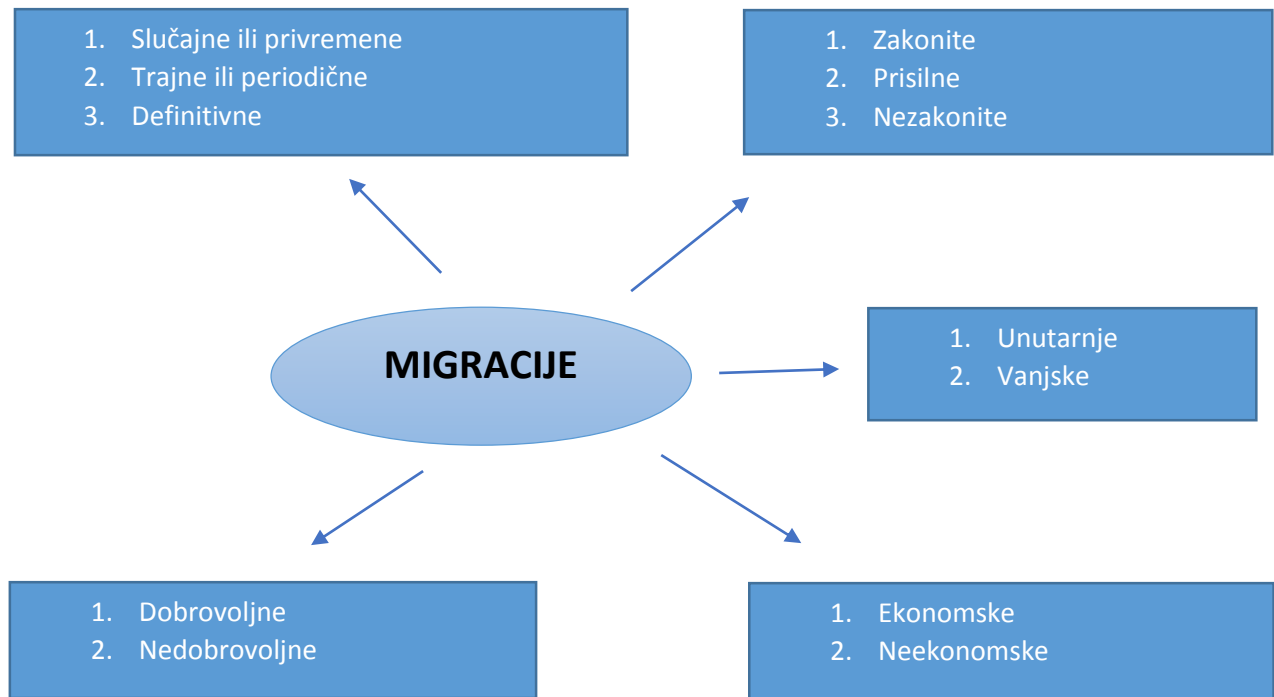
1. Slučajne ili privremene
2. Trajne ili periodične
3. Definitivne

1. Zakonite
2. Prisilne
3. Nezakonite

MIGRACIJE

1. Unutarnje
2. Vanjske

1. Dobrovoljne
2. Nedobrovoljne

1. Ekonomske
2. Neekonomske